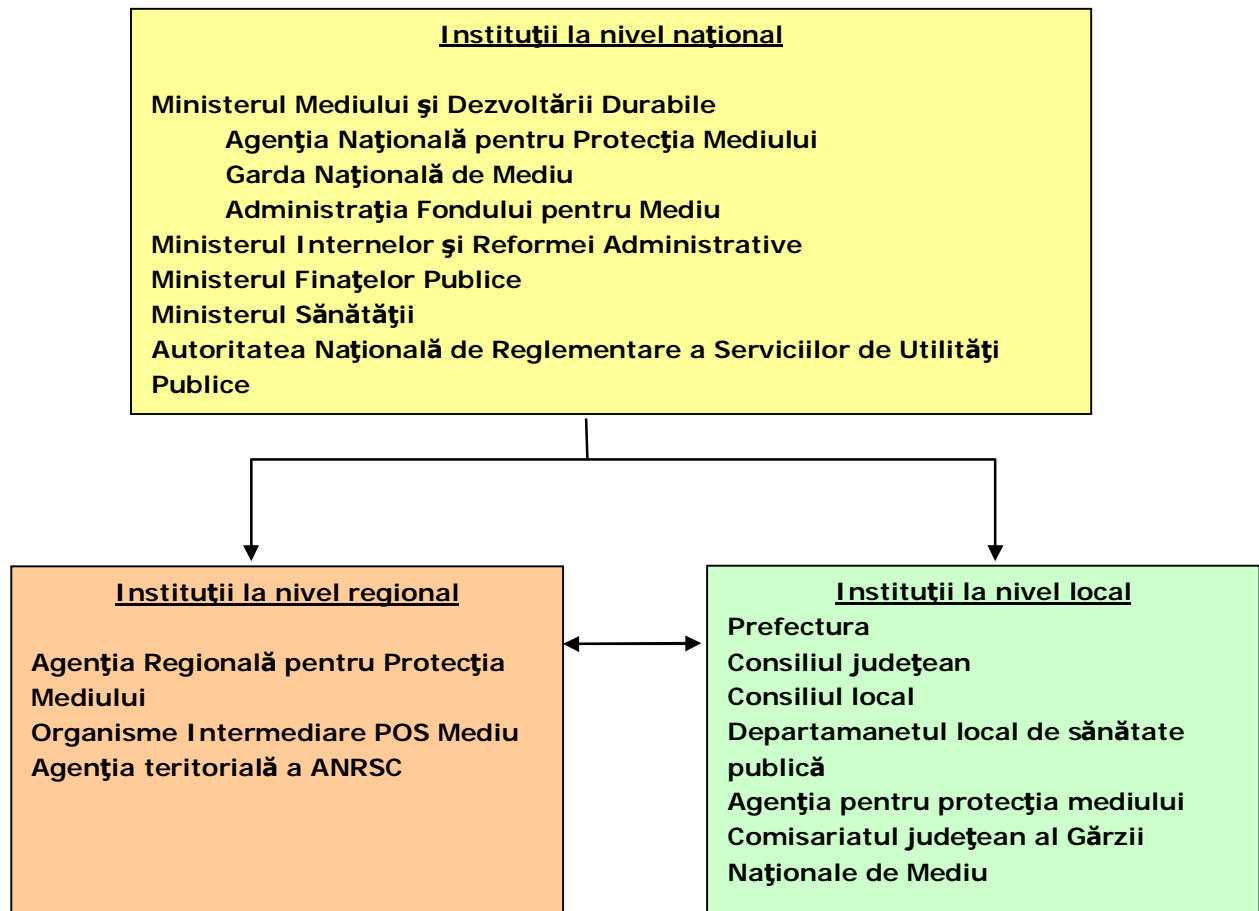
Instituţii la nivel naţional

Ministerul Mediului şi Dezvoltării Durabile
Agenţia Naţională pentru Protecţia Mediului
Garda Naţională de Mediu
Administraţia Fondului pentru Mediu
Ministerul Internelor şi Reformei Administrative
Ministerul Finaţelor Publice
Ministerul Sănătăţii
Autoritatea Naţională de Reglementare a Serviciilor de Utilităţi Publice

Instituţii la nivel regional

Agenţia Regională pentru Protecţia Mediului
Organisme Intermediare POS Mediu
Agenţia teritorială a ANRSC

Instituţii la nivel local
Prefectura
Consiliul judeţean
Consiliul local
Departamanetul local de sănătate publică
Agenţia pentru protecţia mediului
Comisariatul judeţean al Gărzii Naţionale de Mediu